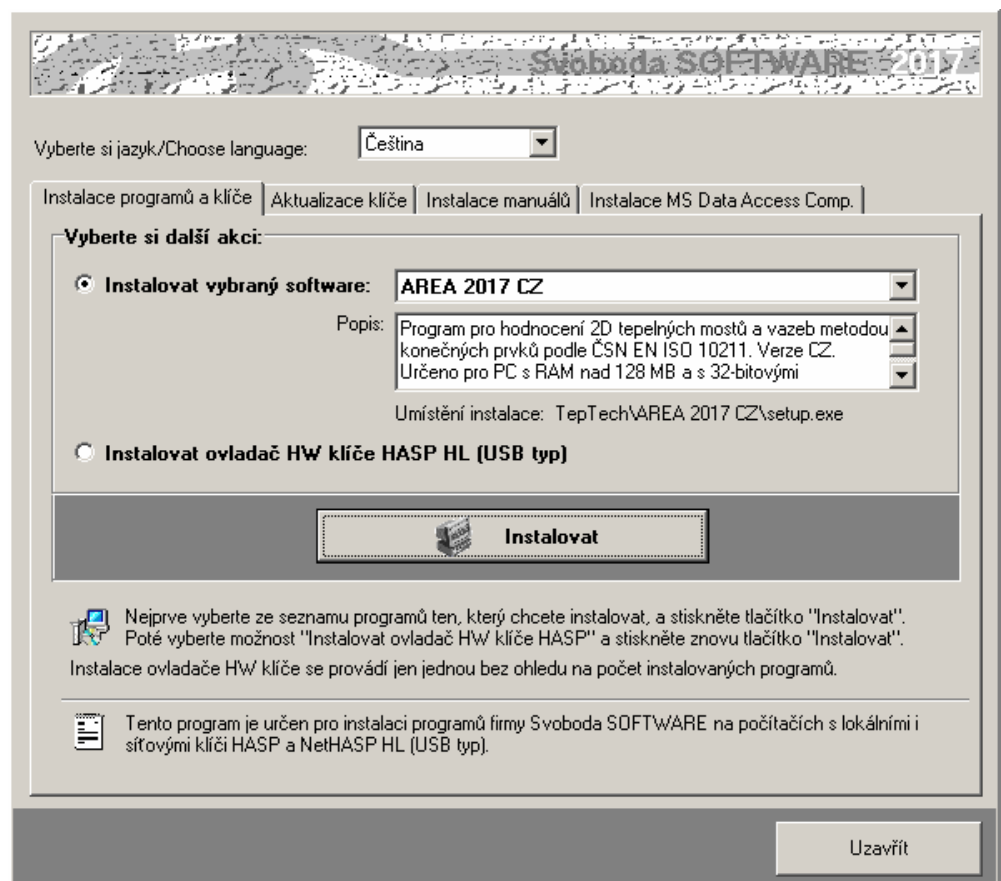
Svoboda SOFTWARE 2017

Vyberte si jazyk/Choose language: Čeština

Instalace programů a klíče | Aktualizace klíče | Instalace manuálů | Instalace MS Data Access Comp.

Vyberte si další akci:

Instalovat vybraný software: AREA 2017 CZ

Popis: Program pro hodnocení 2D tepelných mostů a vazeb metodou konečných prvků podle ČSN EN ISO 10211. Verze CZ. Určeno pro PC s RAM nad 128 MB a s 32-bitovými

Umístění instalace: TepTech\AREA 2017 CZ\setup.exe

Instalovat ovladač HW klíče HASP HL (USB typ)

Instalovat

Nejprve vyberte ze seznamu programů ten, který chcete instalovat, a stiskněte tlačítko "Instalovat". Poté vyberte možnost "Instalovat ovladač HW klíče HASP" a stiskněte znovu tlačítko "Instalovat".
Instalace ovladače HW klíče se provádí jen jednou bez ohledu na počet instalovaných programů.

Tento program je určen pro instalaci programů firmy Svoboda SOFTWARE na počítačích s lokálními i síťovými klíči HASP a NetHASP HL (USB typ).

Uzavřít